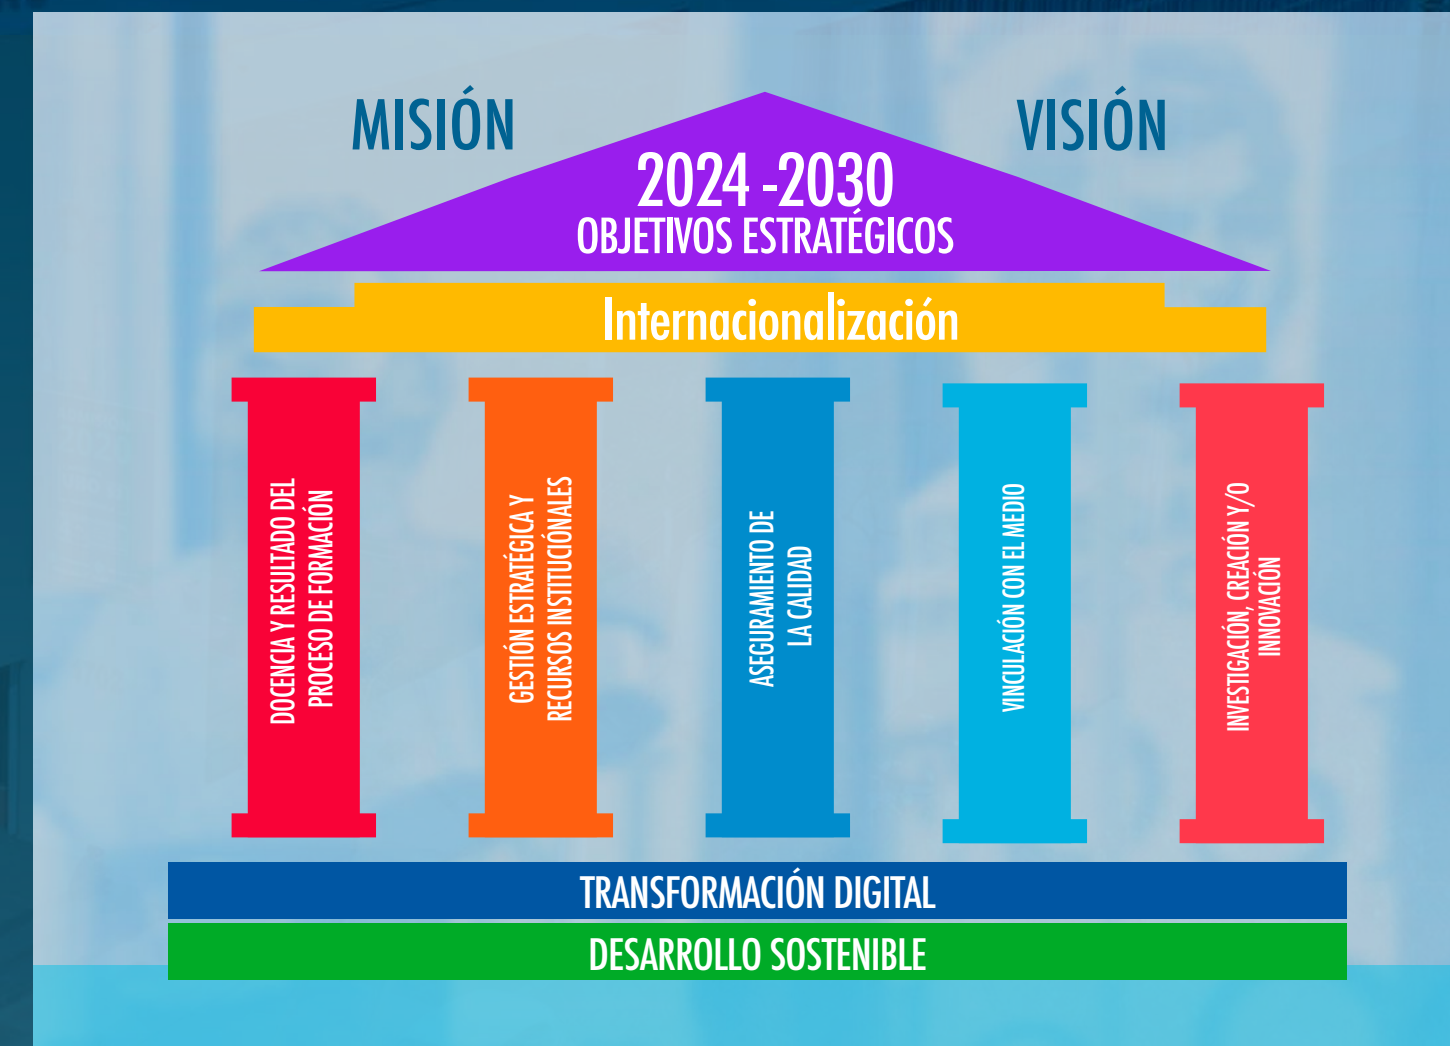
MISIÓN

VISIÓN

2024 -2030
OBJETIVOS ESTRATÉGICOS

Internacionalización

DOCENCIA Y RESULTADO DEL PROCESO DE FORMACIÓN

GESTIÓN ESTRATÉGICA Y RECURSOS INSTITUCIONALES

ASEGURAMIENTO DE LA CALIDAD

VINCULACIÓN CON EL MEDIO

INVESTIGACIÓN, CREACIÓN Y/O INNOVACIÓN

TRANSFORMACIÓN DIGITAL

DESARROLLO SOSTENIBLE